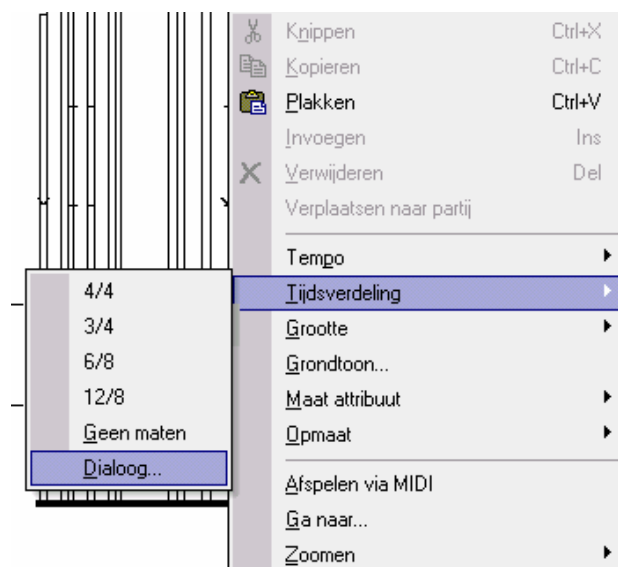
Knippen Ctrl+X
Kopieren Ctrl+C
Plakken Ctrl+V
Invoegen Ins
Verwijderen Del
Verplaatsen naar partij

Tempo
Tijdsverdeling
Grootte
Grondtoon...
Maat attribuut
Opmaat

Afspelen via MIDI
Ga naar...
Zoomen

4/4
3/4
6/8
12/8
Geen maten
Dialoog...